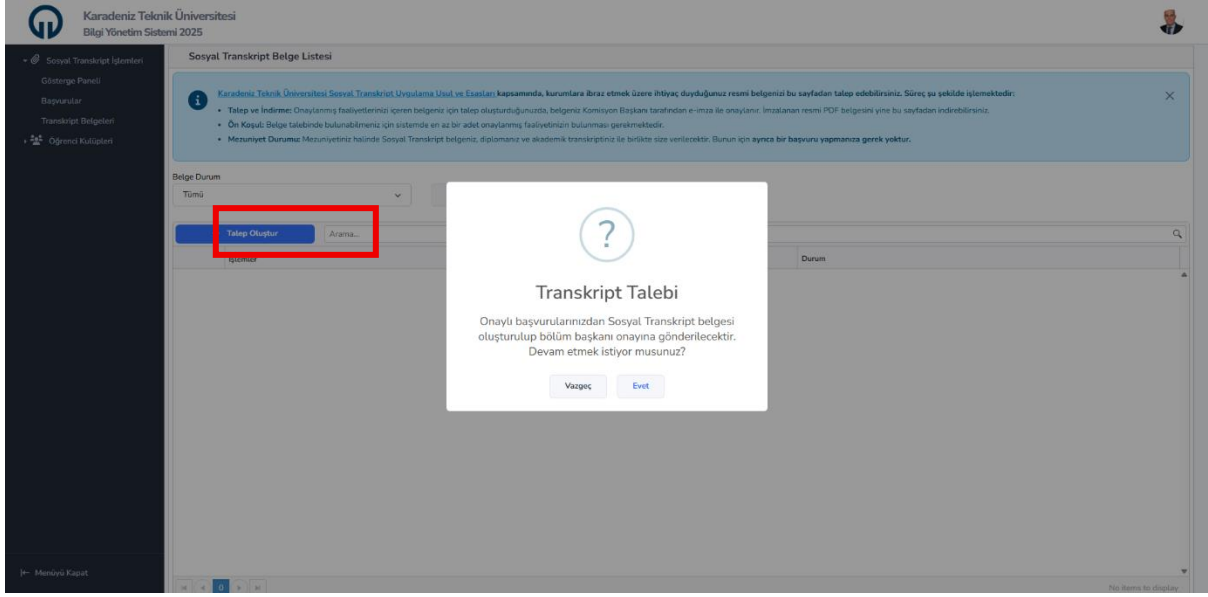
Karadeniz Teknik Üniversitesi
Bilgi Yönetim Sistemi 2025

Sosyal Transkript İşlemleri
Gösterge Paneli
Başvurular
Transkript Belgeleri
Öğrenci Kulüpleri

Menüyü Kapat

Sosyal Transkript Belge Listesi

Karadeniz Teknik Üniversitesi Sosyal Transkript Uygulama Usul ve Esasları kapsamında, kurumlara ibraz etmek üzere ihtiyaç duyduğunuz resmi belgenizi bu sayfadan talep edebilirsiniz. Süreç şu şekilde işlemektedir:

• Talep ve İndirme: Onaylanmış faaliyetlerinizi içeren belgeniz için talep oluşturduğunuzda, belgeniz Komisyon Başkanı tarafından e-imza ile onaylanır. İmzalanan resmi PDF belgesini yine bu sayfadan indirebilirsiniz.
• Ön Koşul: Belge talebinde bulunabilmeniz için sistemde en az bir adet onaylanmış faaliyetinizin bulunması gerekmektedir.
• Mezuniyet Durumu: Mezuniyetiniz halinde Sosyal Transkript belgeniz, diplomanız ve akademik transkriptiniz ile birlikte size verilecektir. Bunun için ayrıca bir başvuru yapmanıza gerek yoktur.

Belge Durum
Tümü

Talep Oluştur
Arama...
İşlemler
Durum

No items to display

?
Transkript Talebi
Onaylı başvurularınızdan Sosyal Transkript belgesi oluşturulup bölüm başkanı onayına gönderilecektir. Devam etmek istiyor musunuz?
Vazgeç
Evet